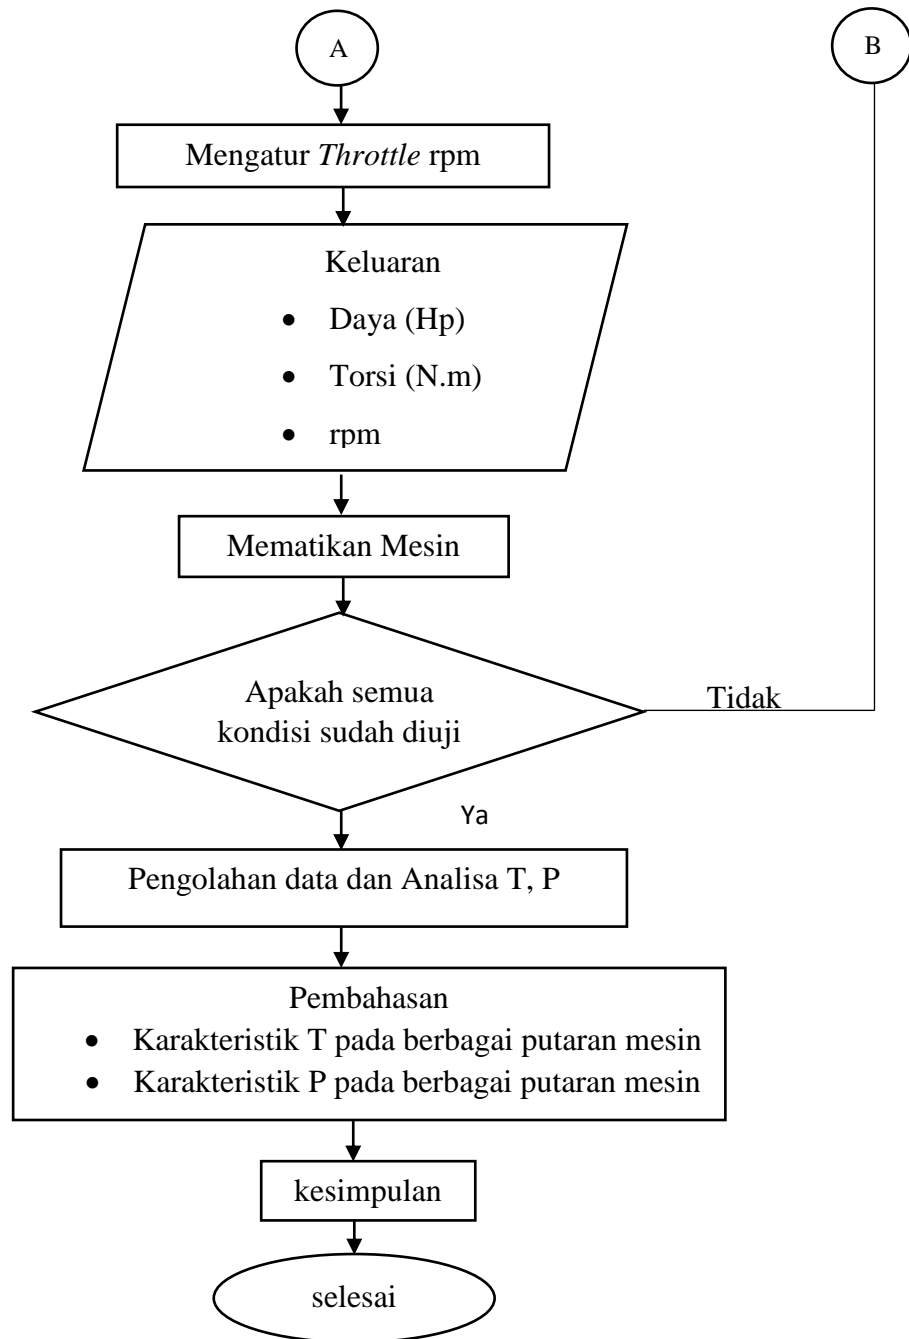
A

B

Mengatur *Throttle* rpm

Keluaran
- Daya (Hp)
- Torsi (N.m)
- rpm

Mematikan Mesin

Apakah semua kondisi sudah diuji

Tidak

Ya

Pengolahan data dan Analisa T, P

Pembahasan
- Karakteristik T pada berbagai putaran mesin
- Karakteristik P pada berbagai putaran mesin

kesimpulan

selesai